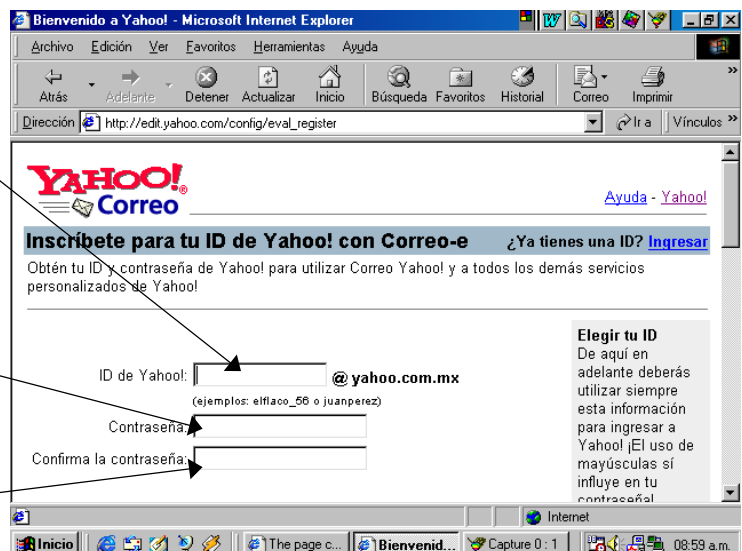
Bienvenido a Yahoo! - Microsoft Internet Explorer

Archivo Edición Ver Favoritos Herramientas Ayuda

Atrás Adelante Detener Actualizar Inicio Búsqueda Favoritos Historial Correo Imprimir

Dirección http://edit.yahoo.com/config/eval_register

Ir a Vínculos »

YAHOO! Correo

Ayuda - Yahoo!

Inscríbete para tu ID de Yahoo! con Correo-e

¿Ya tienes una ID? Ingresar

Obtén tu ID y contraseña de Yahoo! para utilizar Correo Yahoo! y a todos los demás servicios personalizados de Yahoo!

ID de Yahoo!: @ yahoo.com.mx

(ejemplos: elflaco_56 o juanperez)

Contraseña:

Confirma la contraseña:

Elegir tu ID
De aquí en adelante deberás utilizar siempre esta información para ingresar a Yahoo! ¡El uso de mayúsculas sí influye en tu contraseña!

Internet

Inicio The page c... Bienvenid... Capture 0 : 1 08:59 a.m.